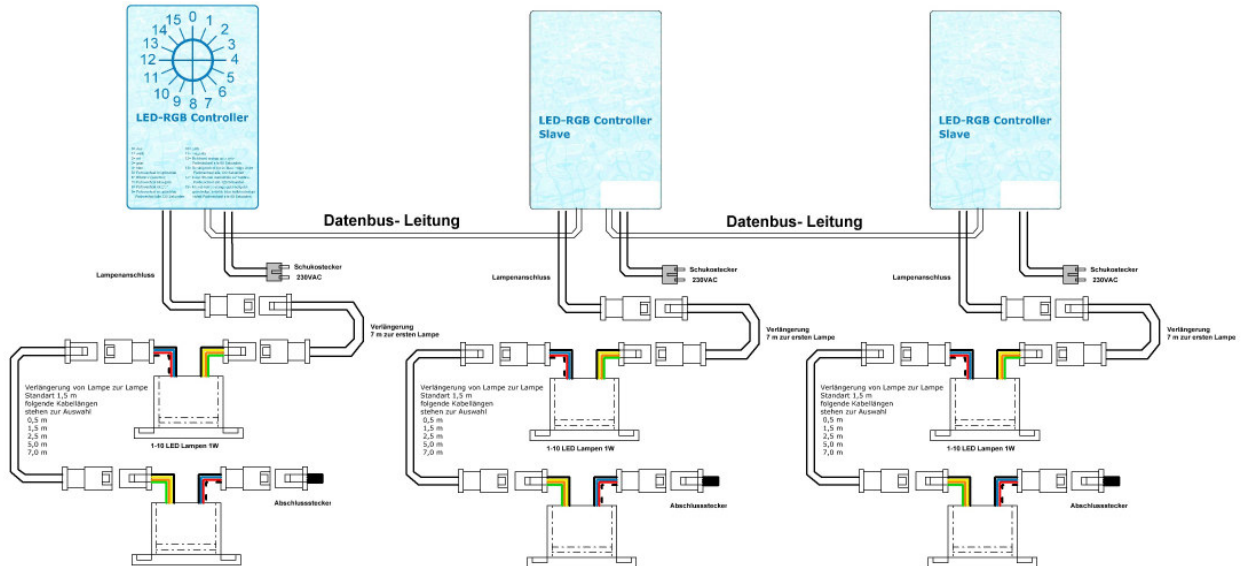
15 0 1
14 2
13 3
12 4
11 5
10 6
9 8 7

LED-RGB Controller

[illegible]

LED-RGB Controller Slave

LED-RGB Controller Slave

Datenbus- Leitung

Datenbus- Leitung

Lampenanschluss

Schukostecker 230VAC

Verlängerung 7 m zur ersten Lampe

Verlängerung von Lampe zur Lampe Standart 1,5 m folgende Kabellängen stehen zur Auswahl
0,5 m
1,5 m
2,5 m
5,0 m
7,0 m

1-10 LED Lampen 1W

Abschlussstecker

Lampenanschluss

Schukostecker 230VAC

Verlängerung 7 m zur ersten Lampe

Verlängerung von Lampe zur Lampe Standart 1,5 m folgende Kabellängen stehen zur Auswahl
0,5 m
1,5 m
2,5 m
5,0 m
7,0 m

1-10 LED Lampen 1W

Abschlussstecker

Lampenanschluss

Schukostecker 230VAC

Verlängerung 7 m zur ersten Lampe

Verlängerung von Lampe zur Lampe Standart 1,5 m folgende Kabellängen stehen zur Auswahl
0,5 m
1,5 m
2,5 m
5,0 m
7,0 m

1-10 LED Lampen 1W

Abschlussstecker